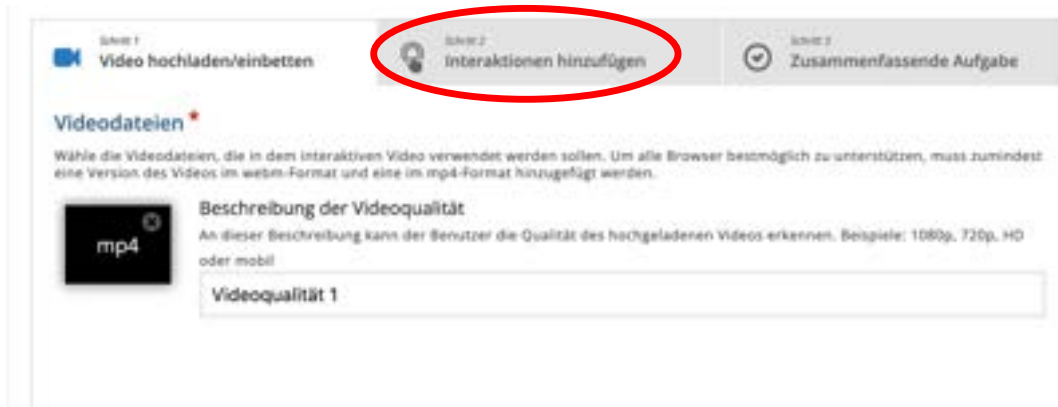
Schritt 1
Video hochladen/einbetten

Schritt 2
Interaktionen hinzufügen

Schritt 3
Zusammenfassende Aufgabe

Videodateien *

Wähle die Videodateien, die in dem interaktiven Video verwendet werden sollen. Um alle Browser bestmöglich zu unterstützen, muss zumindest eine Version des Videos im webm-Format und eine im mp4-Format hinzugefügt werden.

mp4

Beschreibung der Videoqualität

An dieser Beschreibung kann der Benutzer die Qualität des hochgeladenen Videos erkennen. Beispiele: 1080p, 720p, HD oder mobil

Videoqualität 1